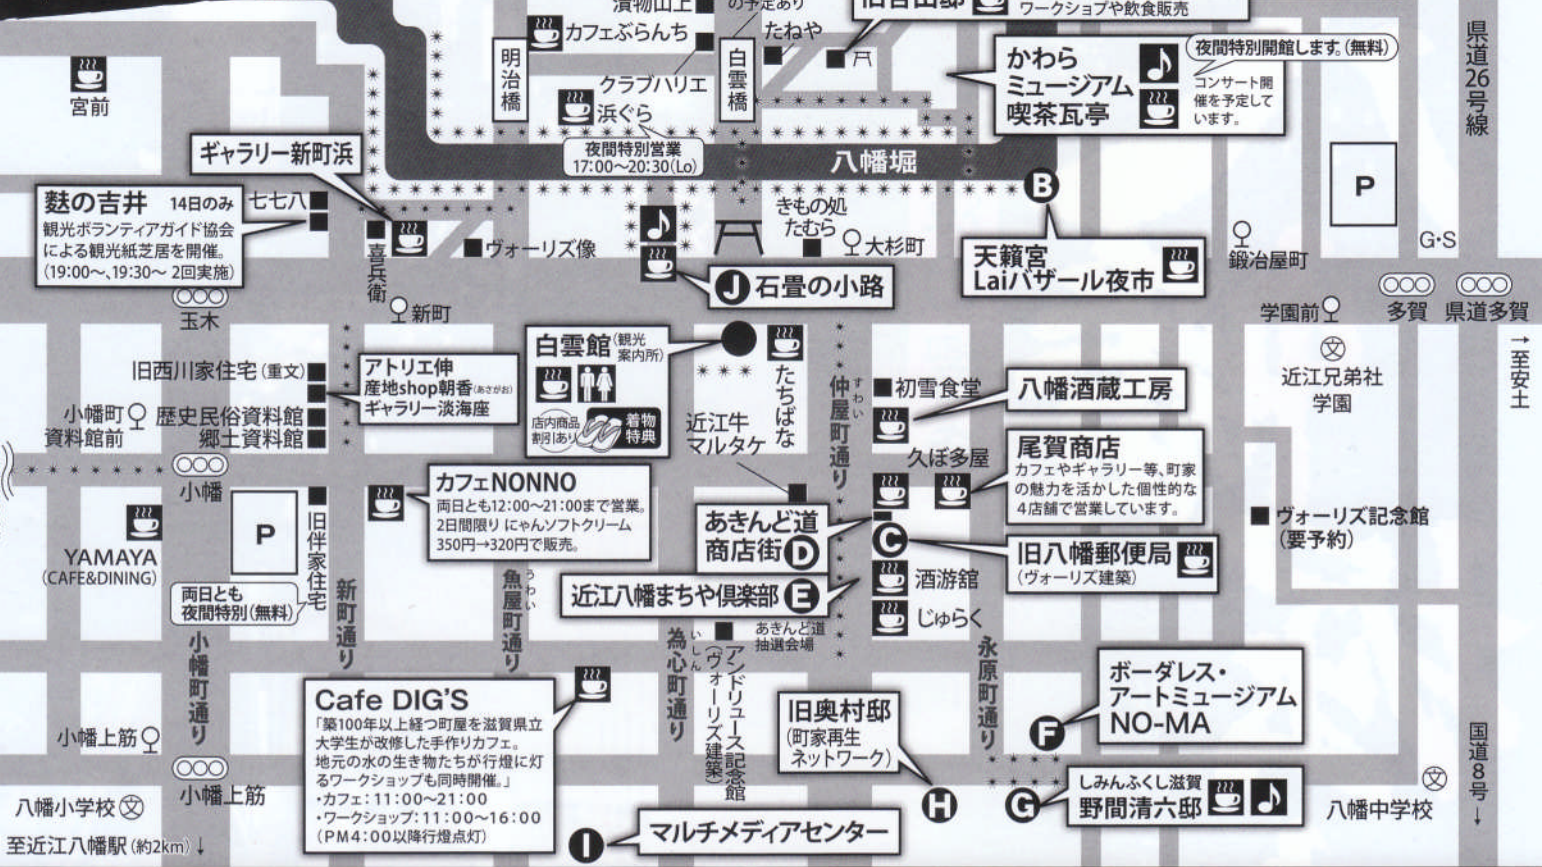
漬物山上
の予定あり
カフェぶらんち
たねや
旧西由邸
ワークショップや飲食販売
明治橋
白雲橋
クラブハリエ
浜ぐら
かわらミュージアム
喫茶瓦亭
夜間特別開館します。(無料)
コンサート開催を予定しています。
県道26号線
宮前
夜間特別営業
17:00～20:30(Lo)
八幡堀
ギャラリー新町浜
麩の吉井 14日のみ
観光ボランティアガイド協会による観光紙芝居を開催。
(19:00～、19:30～ 2回実施)
七七八
喜兵衛
ヴォーリズ像
きもの処たむら
大杉町
B
天籟宮
Laiバザール夜市
P
G·S
鍛冶屋町
玉木
新町
J 石畳の小路
学園前
多賀
県道多賀
旧西川家住宅(重文)
アトリエ伸
産地shop朝香(あさか)
ギャラリー淡海座
白雲館(観光案内所)
店内商品割引あり
着物特典
たちばな
仲屋町通り
初雪食堂
八幡酒蔵工房
近江兄弟社学園
→至安土
小幡町資料館前
歴史民俗資料館
郷土資料館
近江牛マルタケ
尾賀商店
久ぼ多屋
カフェやギャラリー等、町家の魅力を活かした個性的な4店舗で営業しています。
小幡
カフェNONNO
両日とも12:00～21:00まで営業。
2日間限り にゃんソフトクリーム350円→320円で販売。
あきんど道商店街 D
C
ヴォーリズ記念館(要予約)
YAMAYA
(CAFE&DINING)
P
旧伴家住宅
両日とも夜間特別(無料)
旧八幡郵便局
(ヴォーリズ建築)
新町通り
魚屋町通り
近江八幡まちや倶楽部 E
酒游舘
じゅらく
小幡町通り
為心町通り
アンドリュース記念館(ヴォーリズ建築)
あきんど道抽選会場
永原町通り
ボーダレス・アートミュージアムNO-MA
F
Cafe DIG'S
「築100年以上経つ町屋を滋賀県立大学生が改修した手作りカフェ。地元の水の生き物たちが行燈に灯るワークショップも同時開催。」
・カフェ:11:00～21:00
・ワークショップ:11:00～16:00
(PM4:00以降行燈点灯)
旧奥村邸
(町家再生ネットワーク)
小幡上筋
小幡上筋
国道8号
H
G しみんふくし滋賀
野間清六邸
八幡小学校
八幡中学校
至近江八幡駅(約2km)↓
I マルチメディアセンター